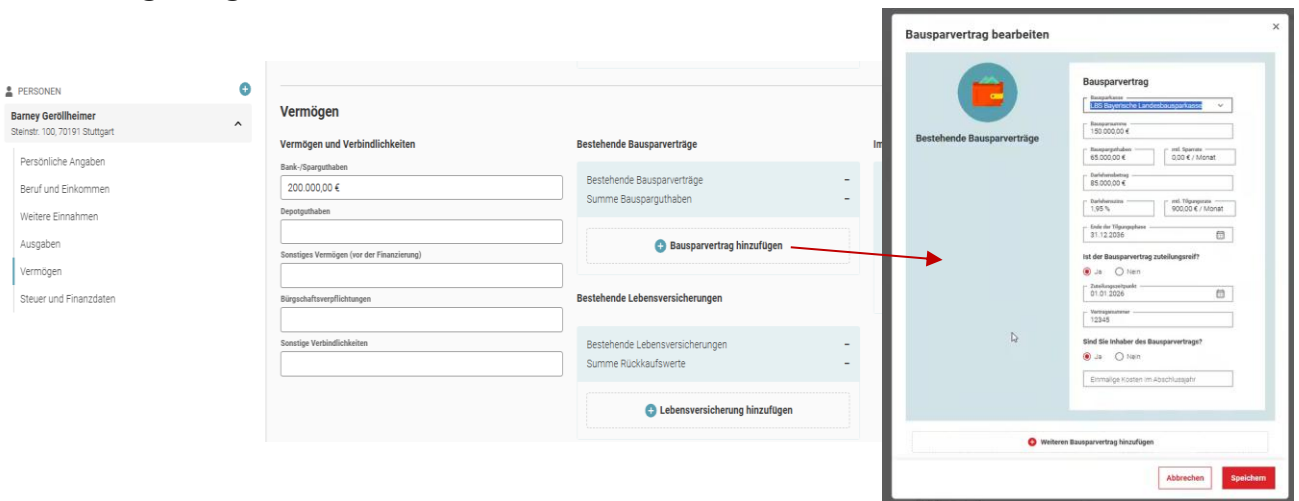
PERSONEN

Barney Geröllheimer
Steinstr. 100, 70191 Stuttgart

Persönliche Angaben
Beruf und Einkommen
Weitere Einnahmen
Ausgaben
Vermögen
Steuer und Finanzdaten

Vermögen

Vermögen und Verbindlichkeiten

Bank-/Sparguthaben
200.000,00 €
Depotguthaben
Sonstiges Vermögen (vor der Finanzierung)
Bürgschaftsverpflichtungen
Sonstige Verbindlichkeiten

Bestehende Bausparverträge

Bestehende Bausparverträge –
Summe Bausparguthaben –

Bausparvertrag hinzufügen

Bestehende Lebensversicherungen

Bestehende Lebensversicherungen –
Summe Rückkaufswerte –

Lebensversicherung hinzufügen

Bausparvertrag bearbeiten ×

Bestehende Bausparverträge

Bausparvertrag

Bausparkasse
LBS Bayerische Landesbausparkasse
Bausparsumme
150.000,00 €
Bausparguthaben
65.000,00 €
mtl. Sparrate
0,00 € / Monat
Darlehensbetrag
85.000,00 €
Darlehenszins
1,95 %
mtl. Tilgungsrate
900,00 € / Monat
Ende der Tilgungsphase
31.12.2036

Ist der Bausparvertrag zuteilungsreif?
Ja Nein

Zuteilungszeitpunkt
01.01.2026
Vertragsnummer
12345

Sind Sie Inhaber des Bausparvertrags?
Ja Nein

Einmalige Kosten im Abschlussjahr

Weiteren Bausparvertrag hinzufügen

Abbrechen Speichern